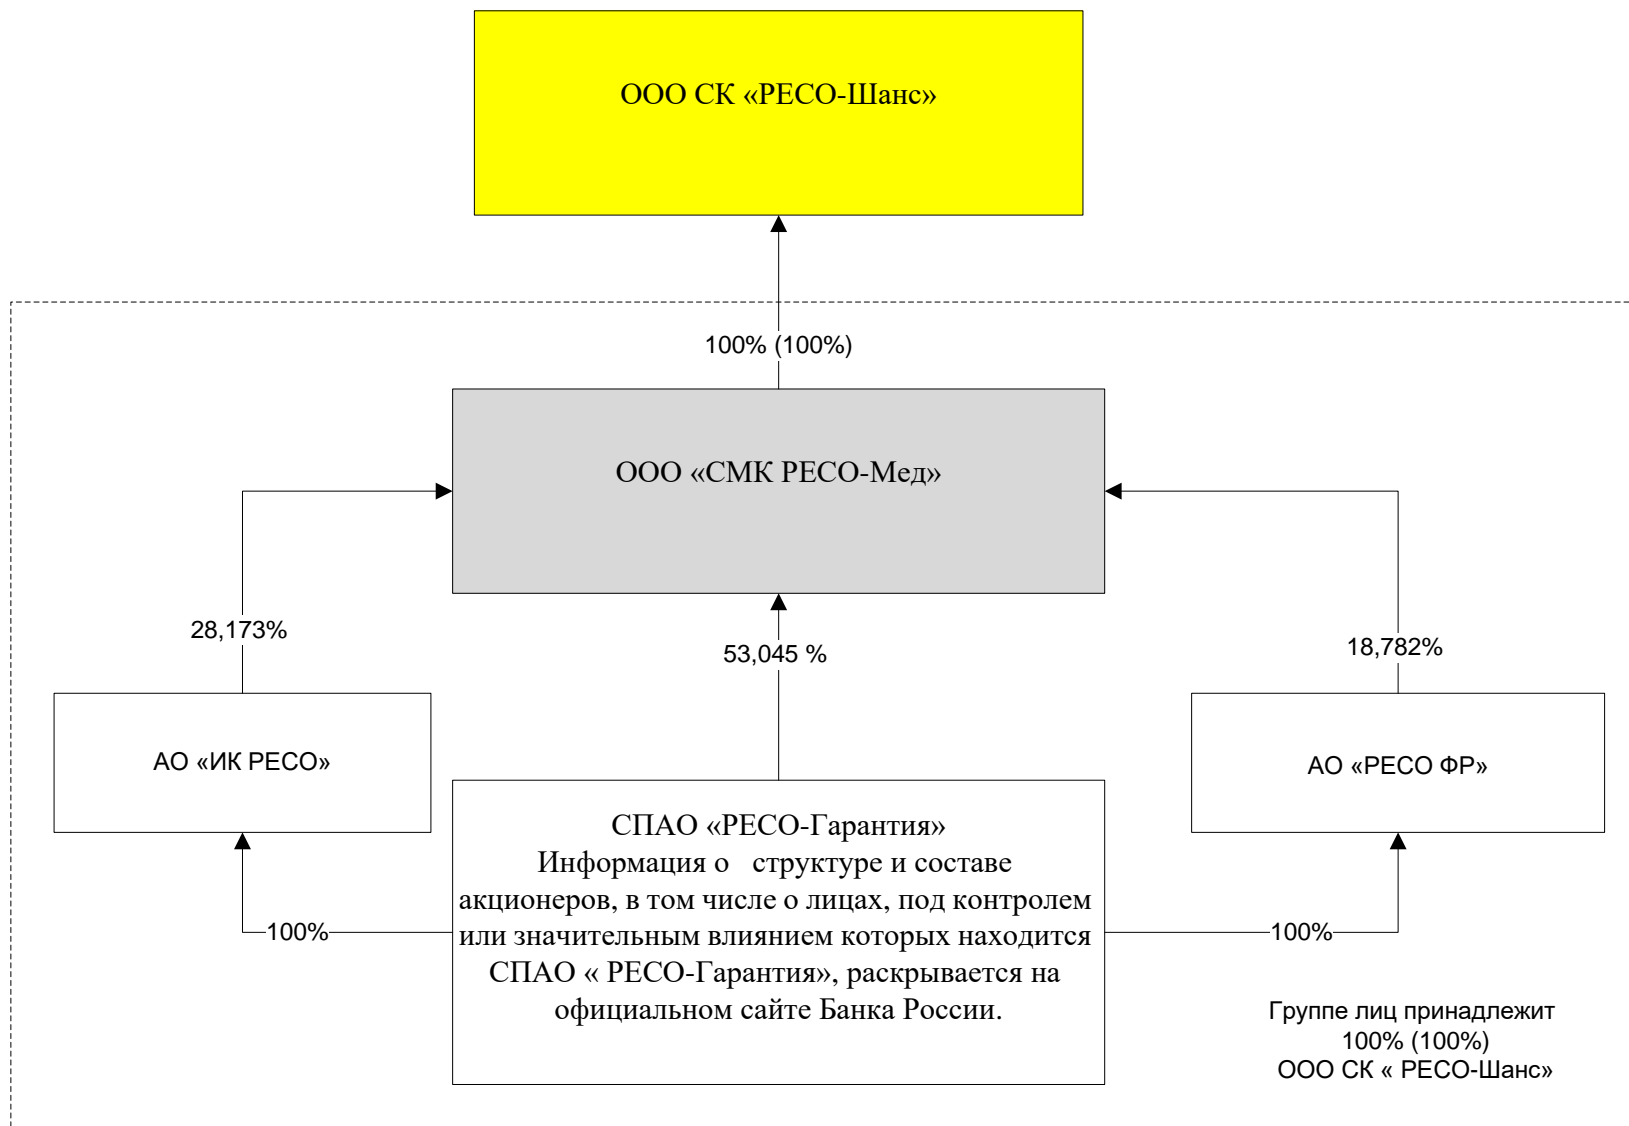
ООО СК «РЕСО-Шанс»

100% (100%)

ООО «СМК РЕСО-Мед»

28,173%

53,045 %

18,782%

АО «ИК РЕСО»

АО «РЕСО ФР»

СПАО «РЕСО-Гарантия»
Информация о структуре и составе акционеров, в том числе о лицах, под контролем или значительным влиянием которых находится СПАО « РЕСО-Гарантия», раскрывается на официальном сайте Банка России.

100%

100%

Группе лиц принадлежит
100% (100%)
ООО СК « РЕСО-Шанс»